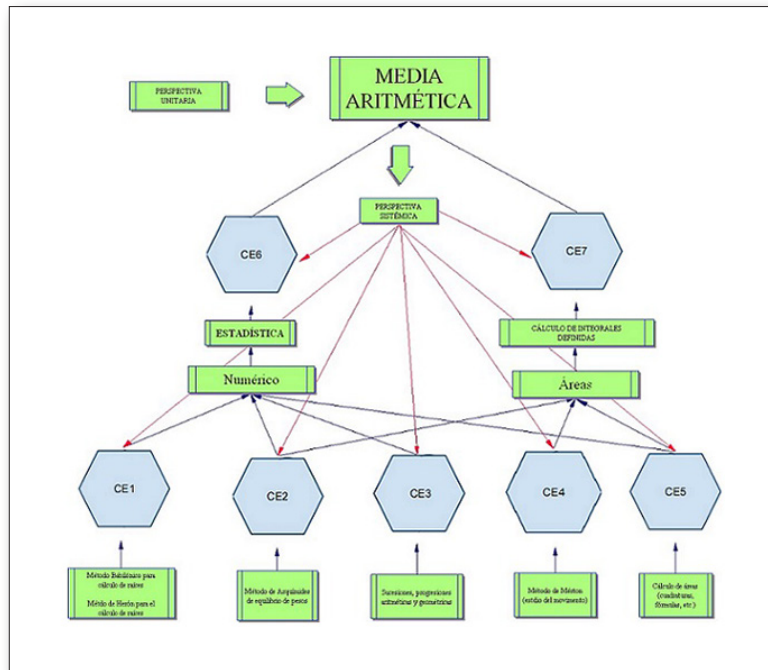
PERSPECTIVA UNITARIA

MEDIA ARITMÉTICA

PERSPECTIVA SISTÉMICA

CE6

CE7

ESTADÍSTICA

CÁLCULO DE INTEGRALES DEFINIDAS

Numérico

Áreas

CE1

CE2

CE3

CE4

CE5

Método Babilónico para cálculo de raíces

Método de Herón para el cálculo de raíces

Método de Arquímedes de equilibrio de pesos

Sucesiones, progresiones aritméticas y geométricas

Método de Merton (estudio del movimiento)

Cálculo de áreas (cuadraturas, fórmulas, etc.)